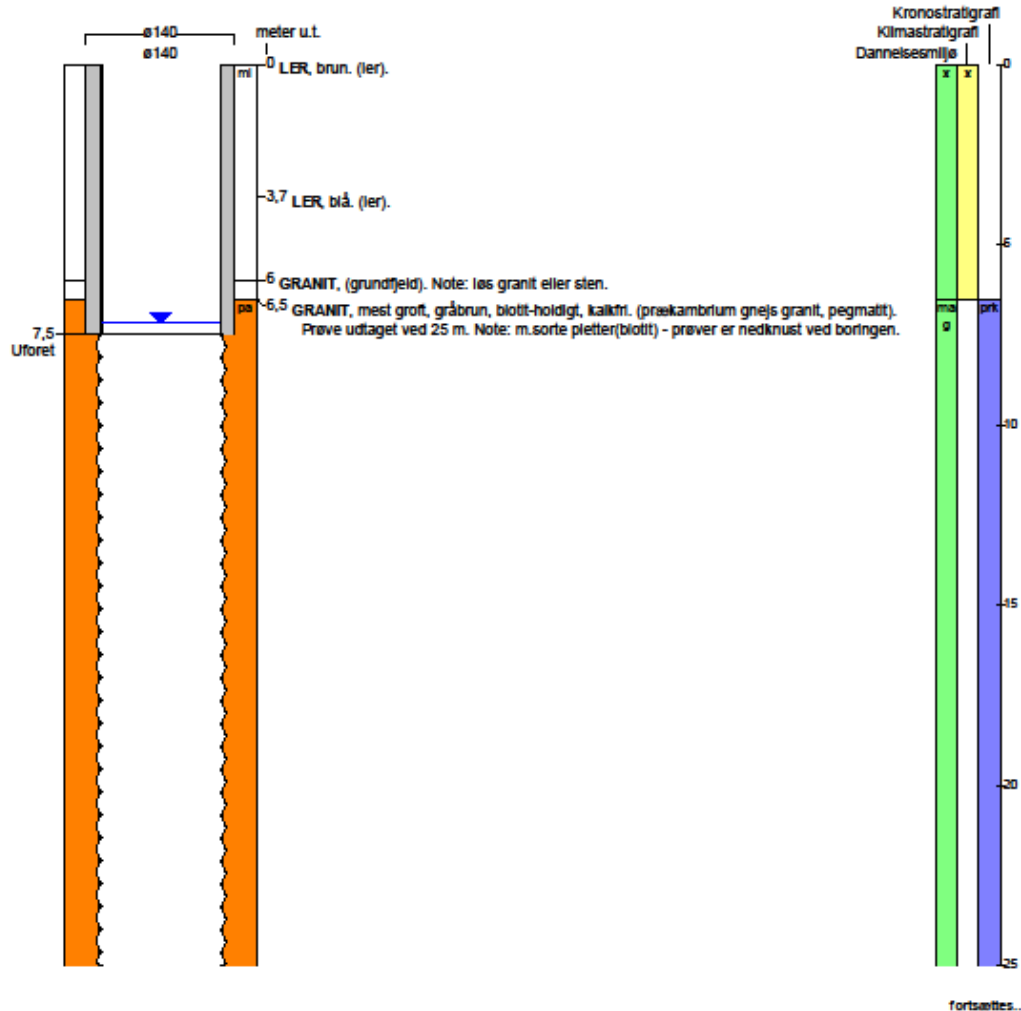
ø140
ø140
meter u.t.

Kronostratigrafi
Klimastratigrafi
Dannelsesmiljø

ml
0 LER, brun. (ler).
x x
0

3,7 LER, blå. (ler).

5

6 GRANIT, (grundfjeld). Note: løs granit eller sten.

pa
6,5 GRANIT, mest groft, gråbrun, biotit-holdigt, kalkfri. (prækambrium gnejs granit, pegmatit). Prøve udtaget ved 25 m. Note: m.sorte pletter(biotit) - prøver er nedknust ved boringen.

ma g
prk

7,5
Uforet

10

15

20

25

fortsættes..